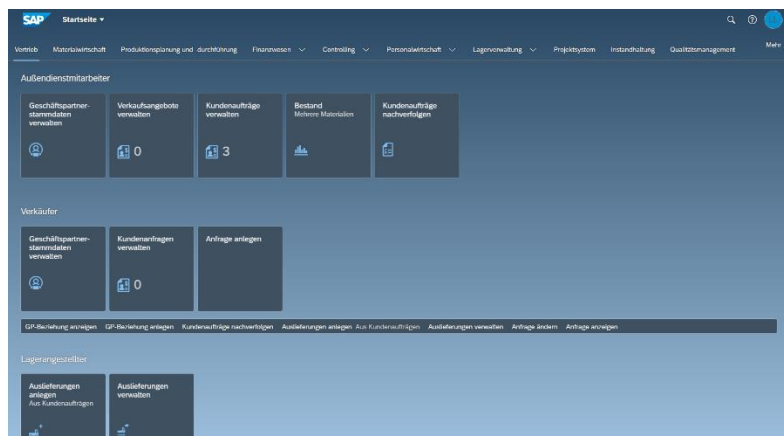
SAP Startseite ▾

Vertrieb Materialwirtschaft Produktionsplanung und -durchführung Finanzwesen Controlling Personalwirtschaft Lagerverwaltung Projektsystem Instandhaltung Qualitätsmanagement Mehr

Außendienstmitarbeiter

Geschäftspartnerstammdaten verwalten

Verkaufsangebote verwalten
0

Kundenaufträge verwalten
3

Bestand
Mehrere Materialien

Kundenaufträge nachverfolgen

Verkäufer

Geschäftspartnerstammdaten verwalten

Kundenanfragen verwalten
0

Anfrage anlegen

GP-Beziehung anzeigen GP-Beziehung anlegen Kundenaufträge nachverfolgen Auslieferungen anlegen Aus Kundenaufträgen Auslieferungen verwalten Anfrage ändern Anfrage anzeigen

Lagerangestellter

Auslieferungen anlegen
Aus Kundenaufträgen

Auslieferungen verwalten